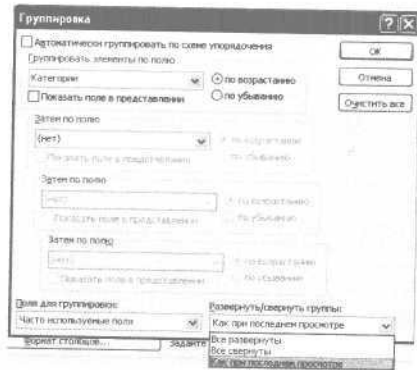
Группировка

Автоматически группировать по схеме упорядочения

Группировать элементы по полю

Категории

по возрастанию

Показать поле в представлении

по убыванию

OK

Отмена

Очистить все

Затем по полю

(нет)

по возрастанию

Показать поле в представлении

по убыванию

Затем по полю

(нет)

по возрастанию

Показать поле в представлении

по убыванию

Затем по полю

(нет)

по возрастанию

Показать поле в представлении

по убыванию

Поля для группировки:

Часто используемые поля

Развернуть/свернуть группы:

Как при последнем просмотре

Формат столбцов...

Задайте

Все развернуты

Все свернуты

Как при последнем просмотре